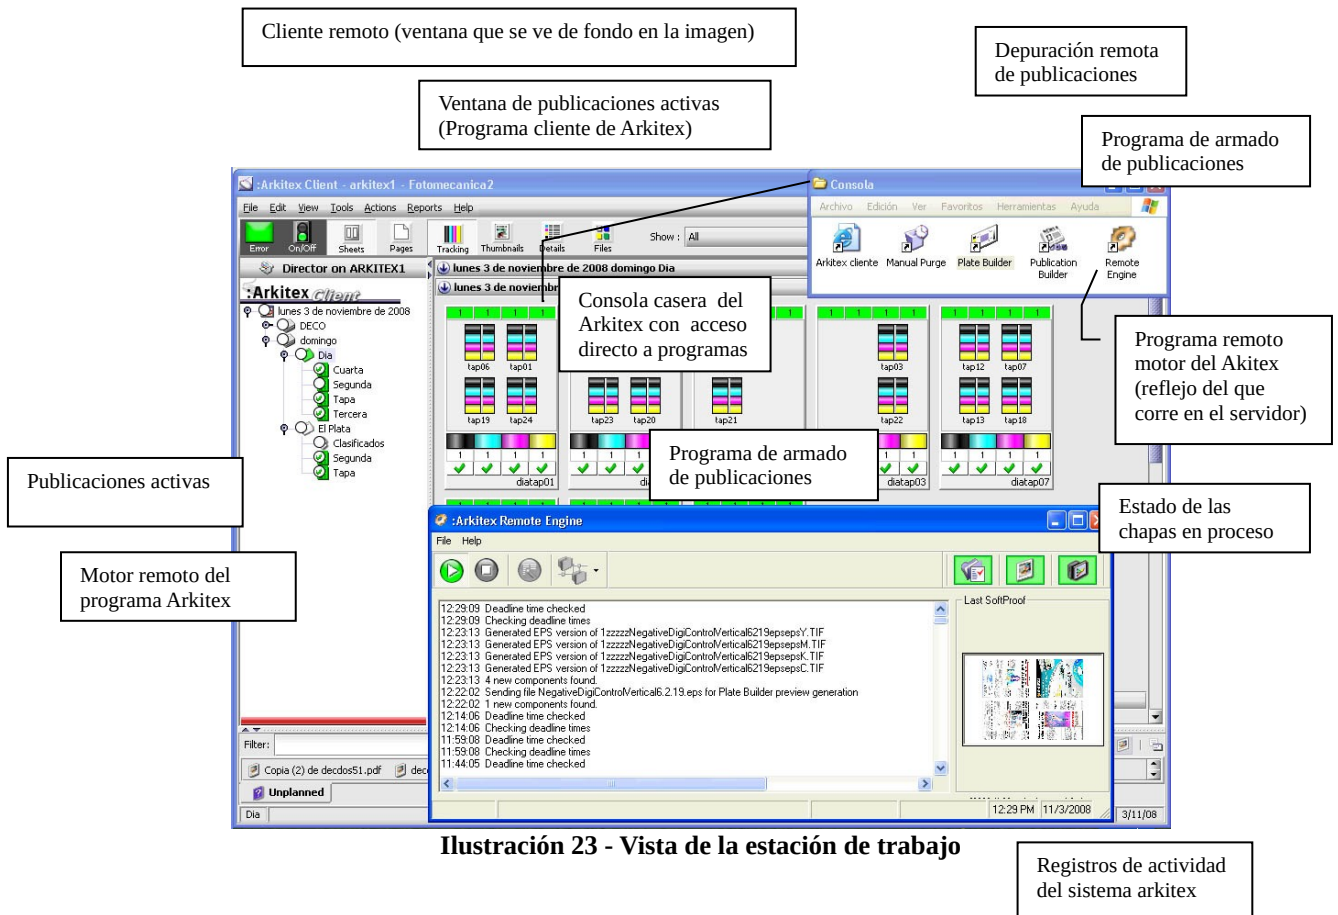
Cliente remoto (ventana que se ve de fondo en la imagen)

Depuración remota de publicaciones

Ventana de publicaciones activas (Programa cliente de Arkitex)

Programa de armado de publicaciones

:Arkitex Client - arkitex1 - Fotomecanica2

File Edit View Tools Actions Reports Help

Error On/Off Sheets Pages Tracking Thumbnails Details Files Show : All

Director on ARKITEX1

lunes 3 de noviembre de 2008 domingo Dia

lunes 3 de noviembr

:Arkitex Client

lunes 3 de noviembre de 2008
DECO
domingo
Dia
Cuarta
Segunda
Tapa
Tercera
El Plata
Clasificados
Segunda
Tapa

Consola

Archivo Edición Ver Favoritos Herramientas Ayuda

Arkitex cliente Manual Purge Plate Builder Publication Builder Remote Engine

Consola casera del Arkitex con acceso directo a programas

Programa remoto motor del Akitex (reflejo del que corre en el servidor)

tap06 tap01 tap19 tap24 tap23 tap20 tap21 tap03 tap22 tap12 tap07 tap13 tap18

diatap01 diatap03 diatap07

Programa de armado de publicaciones

Publicaciones activas

Estado de las chapas en proceso

:Arkitex Remote Engine

File Help

Last SoftProof

12:29:09 Deadline time checked
12:29:09 Checking deadline times
12:23:13 Generated EPS version of 1zzzzzNegativeDigiControlVertical6219epsepsY.TIF
12:23:13 Generated EPS version of 1zzzzzNegativeDigiControlVertical6219epsepsM.TIF
12:23:13 Generated EPS version of 1zzzzzNegativeDigiControlVertical6219epsepsK.TIF
12:23:13 Generated EPS version of 1zzzzzNegativeDigiControlVertical6219epsepsC.TIF
12:23:13 4 new components found.
12:22:02 Sending file NegativeDigiControlVertical6.2.19.eps for Plate Builder preview generation
12:22:02 1 new components found.
12:14:06 Deadline time checked
12:14:06 Checking deadline times
11:59:08 Deadline time checked
11:59:08 Checking deadline times
11:44:05 Deadline time checked

Motor remoto del programa Arkitex

Filter:

Copia (2) de decdos51.pdf dec

Unplanned

Dia

12:29 PM 11/3/2008 3/11/08

Ilustración 23 - Vista de la estación de trabajo

Registros de actividad del sistema arkitex